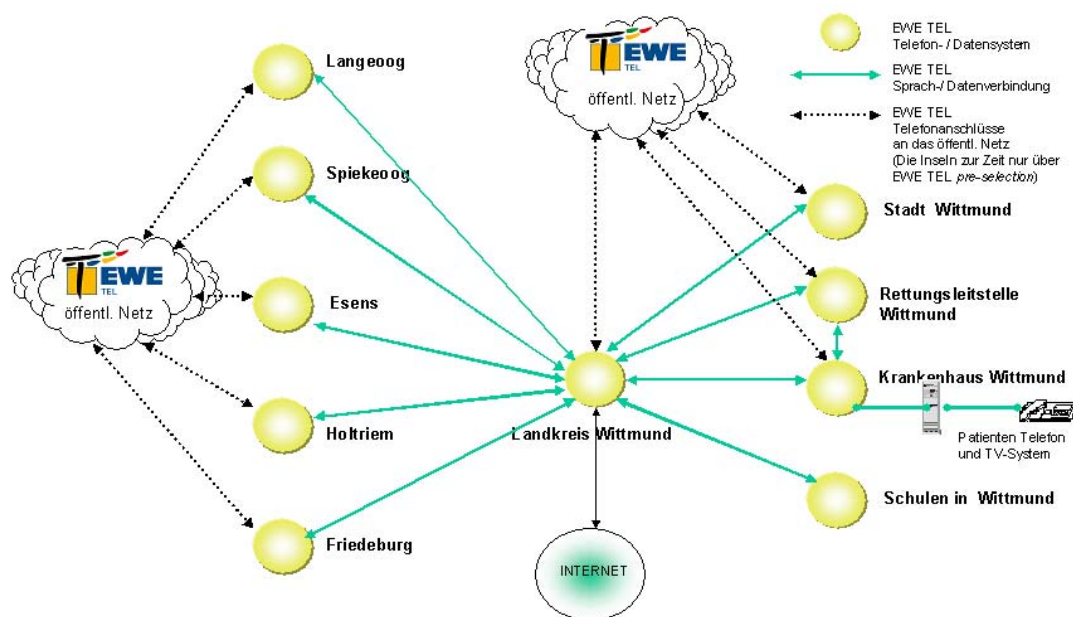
EWE TEL
öffentl. Netz

EWE TEL
Telefon- / Datensystem

EWE TEL
Sprach-/ Datenverbindung

EWE TEL
Telefonanschlüsse an das öffentl. Netz (Die Inseln zur Zeit nur über EWE TEL *pre-selection*)

Langeoog

Spiekeoog

EWE TEL
öffentl. Netz

Esens

Holtriem

Friedeburg

Landkreis Wittmund

INTERNET

Stadt Wittmund

Rettungsleitstelle Wittmund

Krankenhaus Wittmund

Patienten Telefon und TV-System

Schulen in Wittmund